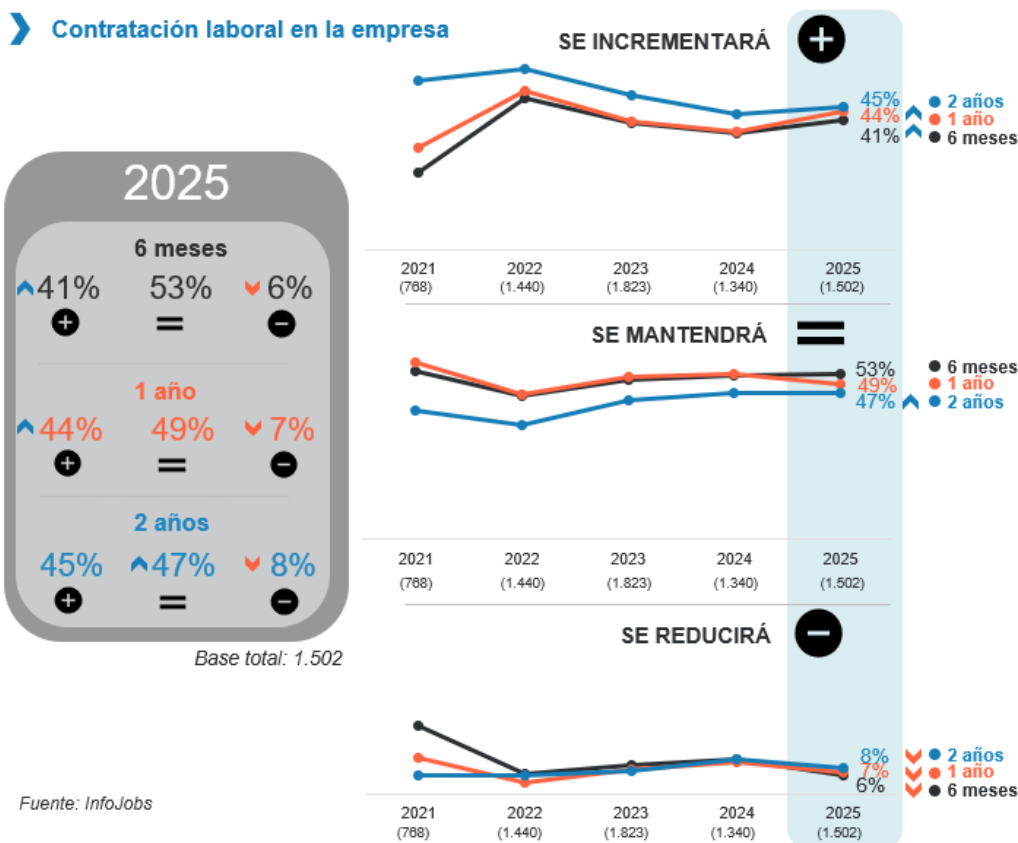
Contratación laboral en la empresa

2025

6 meses

41% 53% 6%

1 año

44% 49% 7%

2 años

45% 47% 8%

Base total: 1.502

Fuente: InfoJobs

SE INCREMENTARÁ

45% 2 años
44% 1 año
41% 6 meses

| 2021 (768) | 2022 (1.440) | 2023 (1.823) | 2024 (1.340) | 2025 (1.502) |
|---|---|---|---|---|

SE MANTENDRÁ

53% 6 meses
49% 1 año
47% 2 años

| 2021 (768) | 2022 (1.440) | 2023 (1.823) | 2024 (1.340) | 2025 (1.502) |
|---|---|---|---|---|

SE REDUCIRÁ

8% 2 años
7% 1 año
6% 6 meses

| 2021 (768) | 2022 (1.440) | 2023 (1.823) | 2024 (1.340) | 2025 (1.502) |
|---|---|---|---|---|